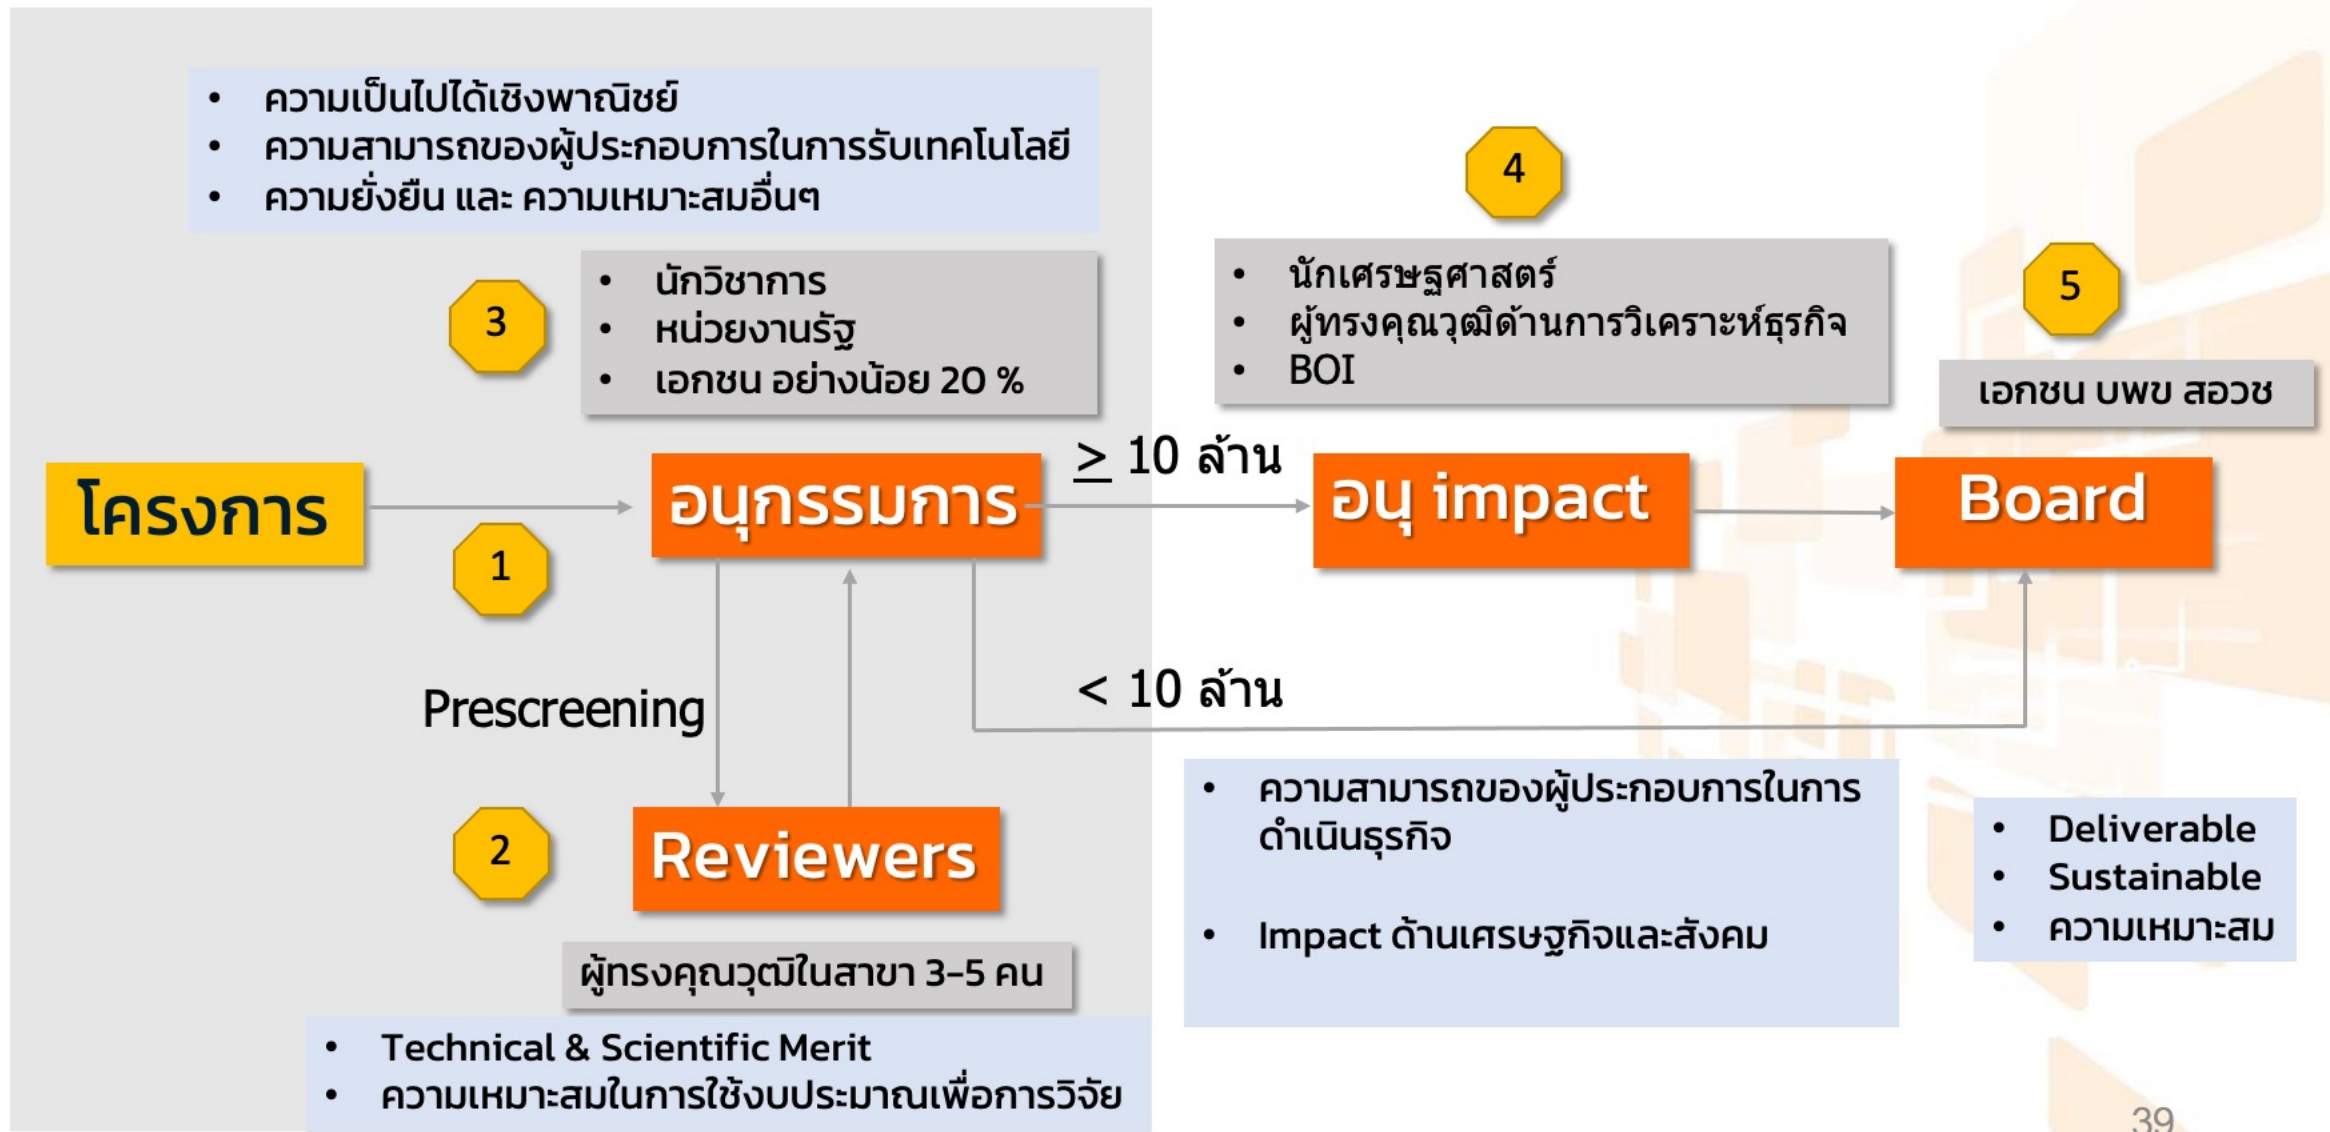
- ความเป็นไปได้เชิงพาณิชย์
- ความสามารถของผู้ประกอบการในการรับเทคโนโลยี
- ความยั่งยืน และ ความเหมาะสมอื่นๆ

4

3

- นักวิชาการ
- หน่วยงานรัฐ
- เอกชน อย่างน้อย 20 %

- นักเศรษฐศาสตร์
- ผู้ทรงคุณวุฒิด้านการวิเคราะห์ธุรกิจ
- BOI

5

เอกชน บพข สอวช

โครงการ

1

อนุกรรมการ

$\geq$ 10 ล้าน

อนุ impact

Board

Prescreening

< 10 ล้าน

2

Reviewers

ผู้ทรงคุณวุฒิในสาขา 3-5 คน

- Technical & Scientific Merit
- ความเหมาะสมในการใช้งบประมาณเพื่อการวิจัย

- ความสามารถของผู้ประกอบการในการดำเนินธุรกิจ
- Impact ด้านเศรษฐกิจและสังคม

- Deliverable
- Sustainable
- ความเหมาะสม

39